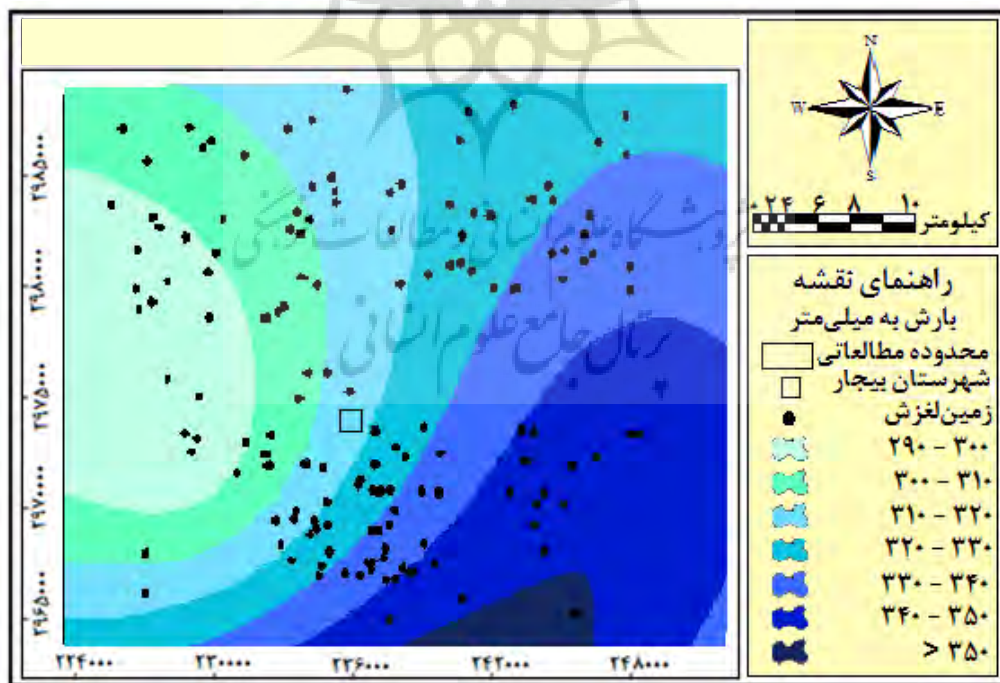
N
W
E
S
۲ ۴ ۶ ۸ ۱۰
کیلومتر

راهنمای نقشه
بارش به میلی‌متر
محدوده مطالعاتی
شهرستان بیجار
زمین‌لغزش
۲۹۰ - ۳۰۰
۳۰۰ - ۳۱۰
۳۱۰ - ۳۲۰
۳۲۰ - ۳۳۰
۳۳۰ - ۳۴۰
۳۴۰ - ۳۵۰
> ۳۵۰

۳۹۸۵۰۰۰
۳۹۸۰۰۰۰
۳۹۷۵۰۰۰
۳۹۷۰۰۰۰
۳۹۶۵۰۰۰

۲۲۴۰۰۰
۲۳۰۰۰۰
۲۳۶۰۰۰
۲۴۲۰۰۰
۲۴۸۰۰۰

پژوهشگاه علوم انسانی و مطالعات فرهنگی
پرتال جامع علوم انسانی